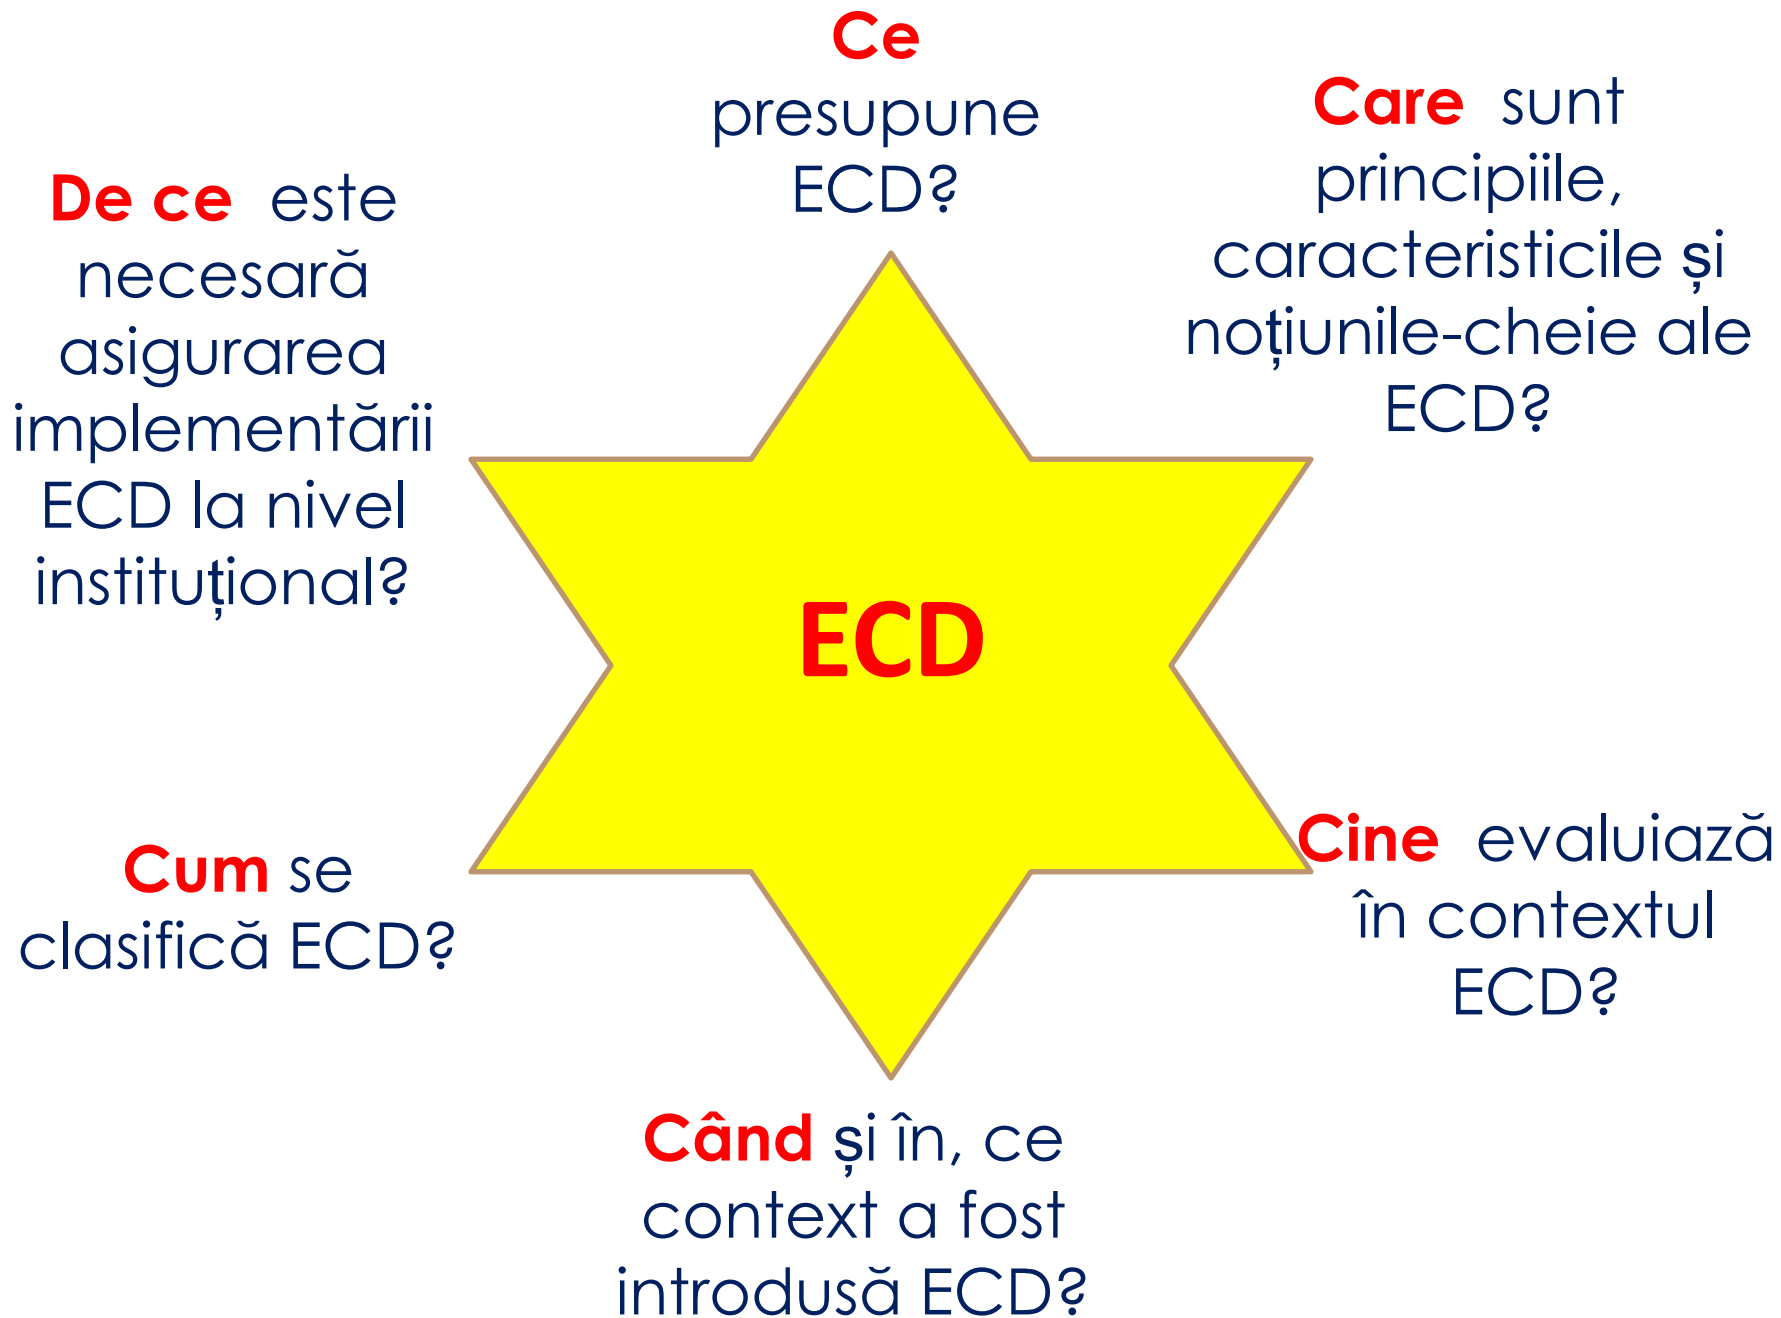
Ce presupune ECD?

Care sunt principiile, caracteristicile și noțiunile-cheie ale ECD?

De ce este necesară asigurarea implementării ECD la nivel instituțional?

ECD

Cum se clasifică ECD?

Cine evaluiază în contextul ECD?

Când și în, ce context a fost introdusă ECD?